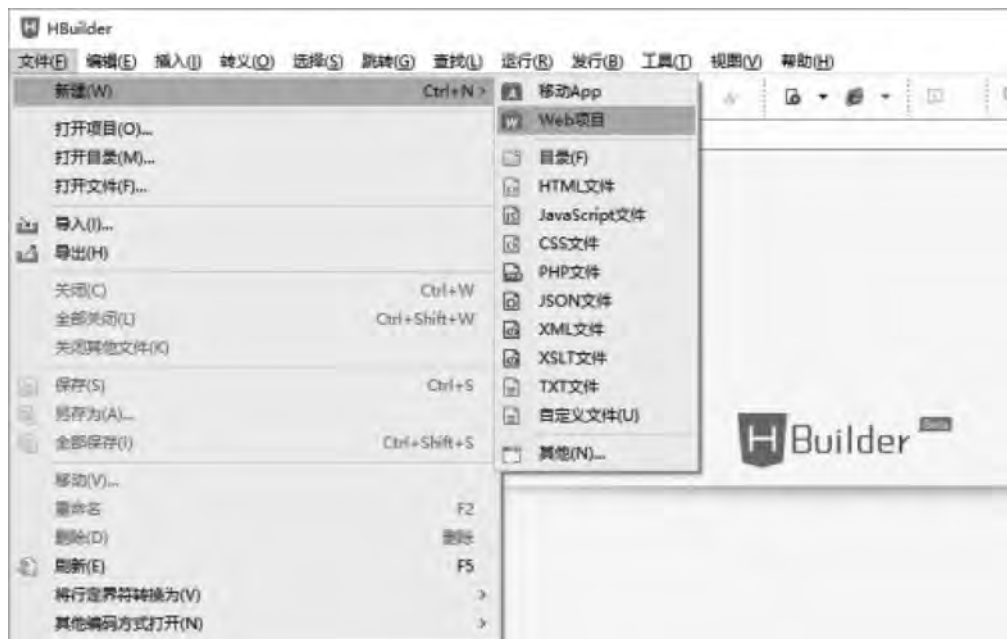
HBuilder

文件(F) 编辑(E) 插入(I) 转义(O) 选择(S) 跳转(G) 查找(L) 运行(R) 发行(B) 工具(T) 视图(V) 帮助(H)

新建(W) Ctrl+N >
打开项目(O)...
打开目录(M)...
打开文件(F)...
导入(I)...
导出(H)
关闭(C) Ctrl+W
全部关闭(L) Ctrl+Shift+W
关闭其他文件(K)
保存(S) Ctrl+S
另存为(A)...
全部保存(I) Ctrl+Shift+S
移动(V)...
重命名 F2
删除(D) 删除
刷新(E) F5
将行定界符转换为(V) >
其他编码方式打开(N) >

移动App
Web项目
目录(F)
HTML文件
JavaScript文件
CSS文件
PHP文件
JSON文件
XML文件
XSLT文件
TXT文件
自定义文件(U)
其他(N)...

HBuilder Beta